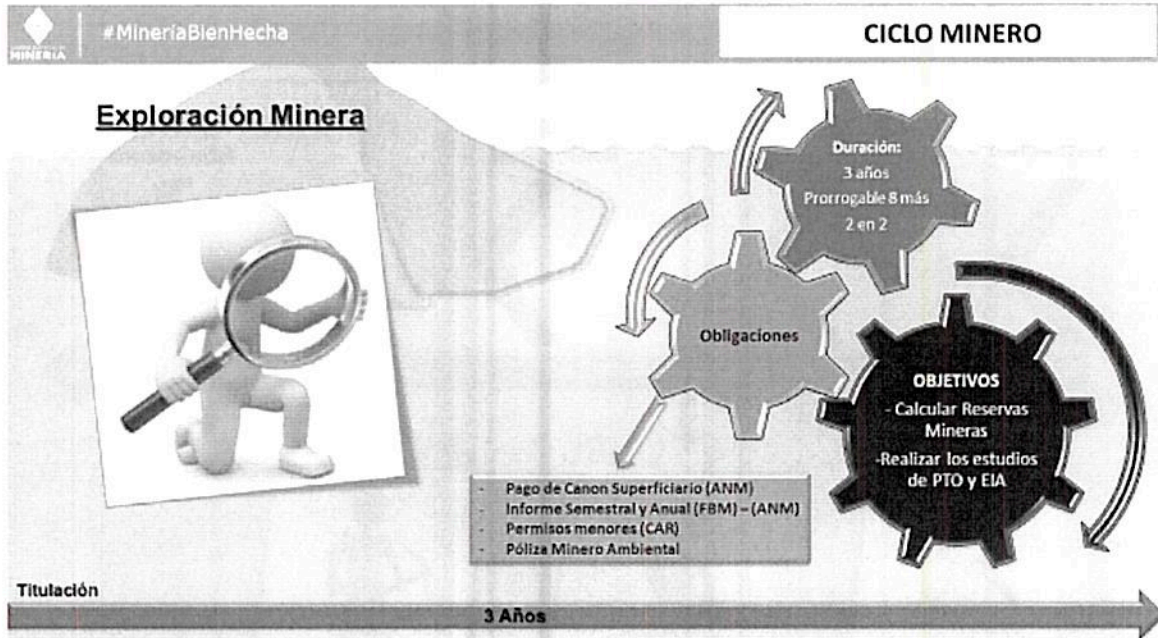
MINERÍA

#MineríaBienHecha

CICLO MINERO

Exploración Minera

Duración:
3 años
Prorrogable 8 más
2 en 2

Obligaciones

OBJETIVOS
- Calcular Reservas Mineras
-Realizar los estudios de PTO y EIA

- Pago de Canon Superficiario (ANM)
- Informe Semestral y Anual (FBM) – (ANM)
- Permisos menores (CAR)
- Póliza Minero Ambiental

Titulación

3 Años